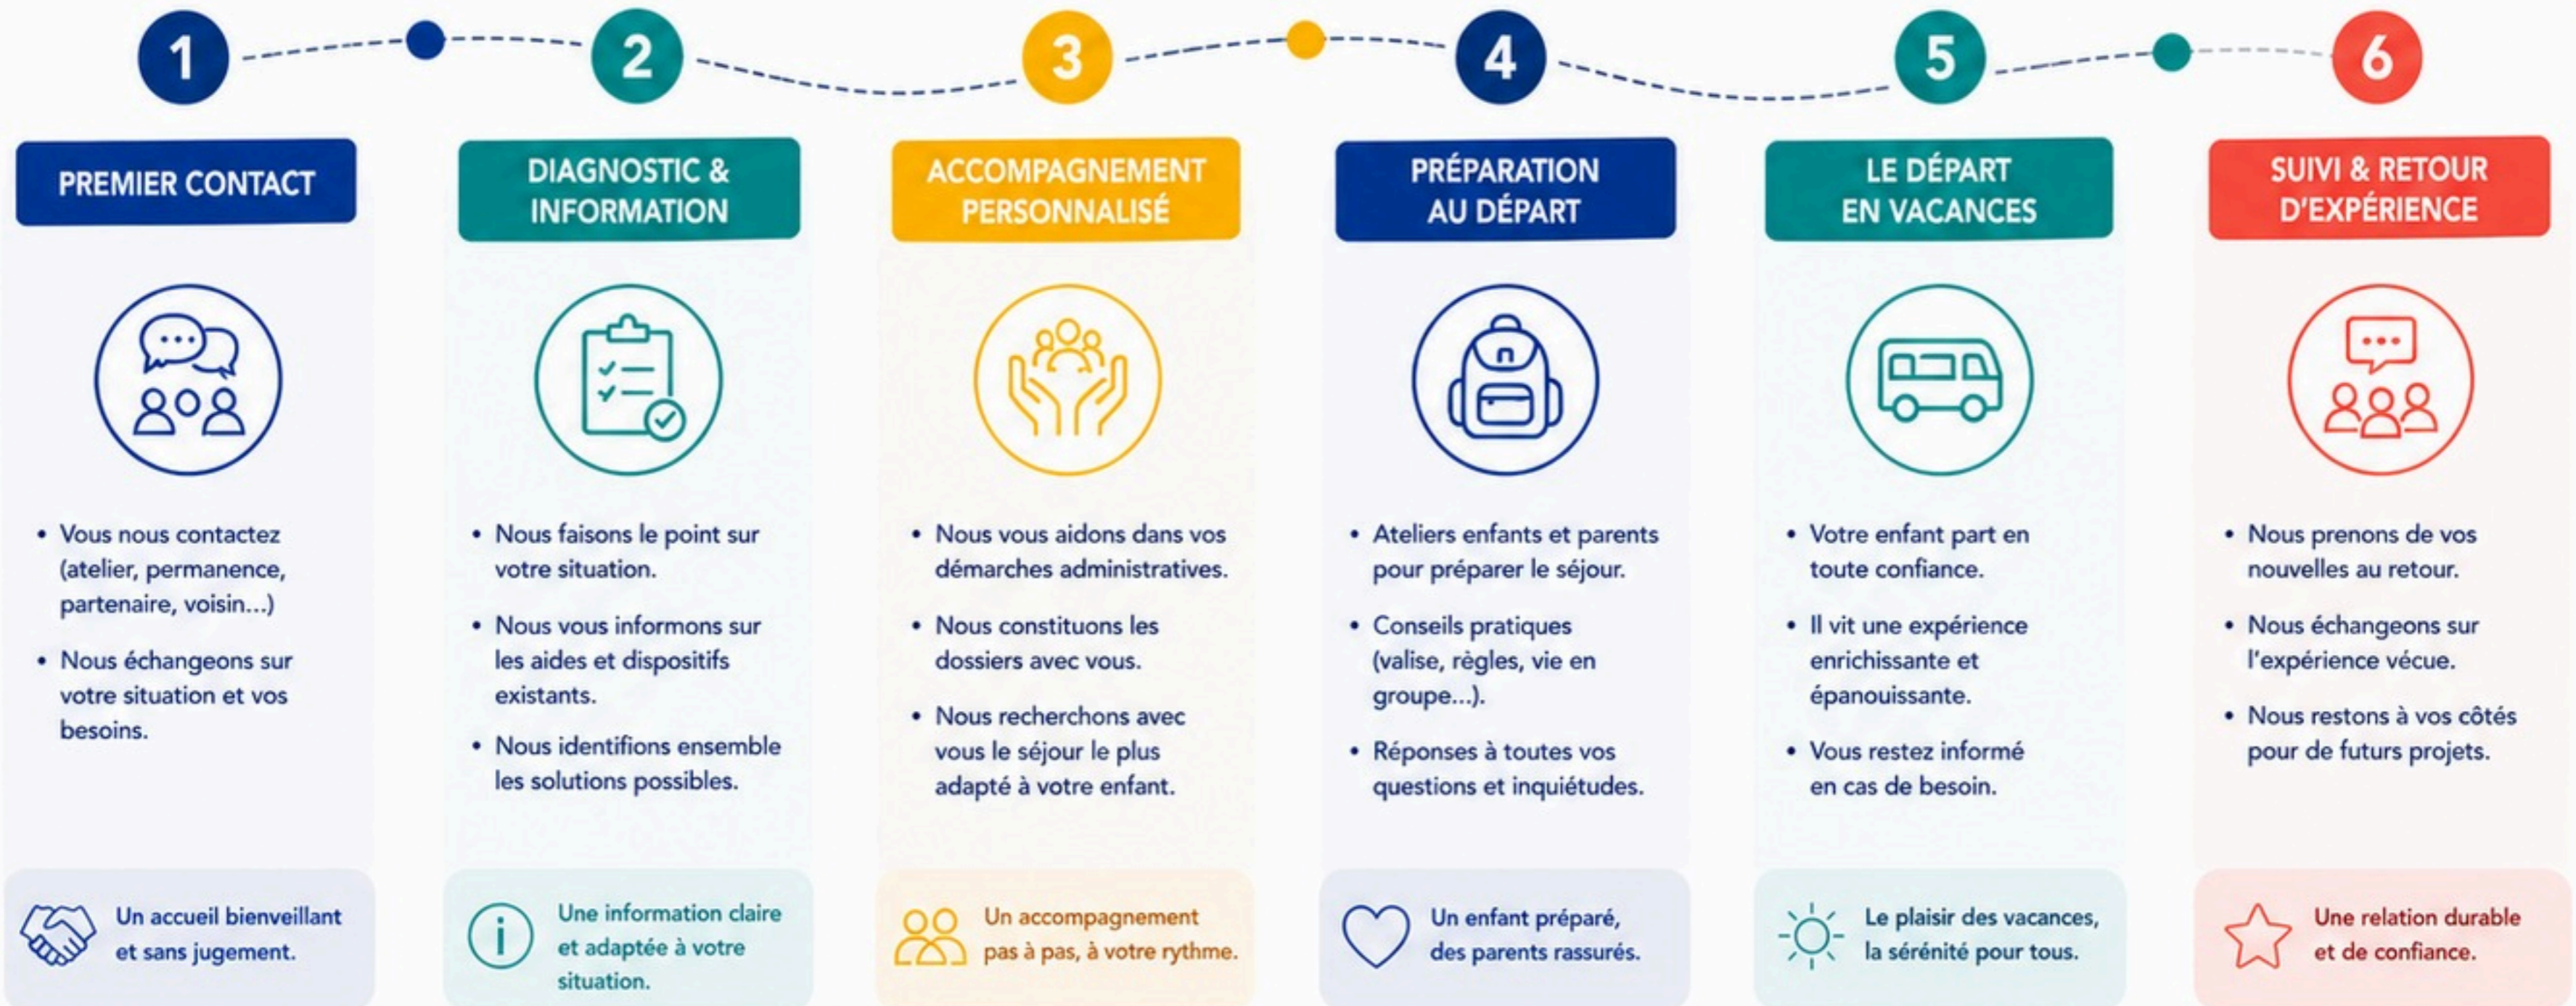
1

PREMIER CONTACT

- Vous nous contactez (atelier, permanence, partenaire, voisin...)
- Nous échangeons sur votre situation et vos besoins.

Un accueil bienveillant et sans jugement.

2

DIAGNOSTIC & INFORMATION

- Nous faisons le point sur votre situation.
- Nous vous informons sur les aides et dispositifs existants.
- Nous identifions ensemble les solutions possibles.

Une information claire et adaptée à votre situation.

3

ACCOMPAGNEMENT PERSONNALISÉ

- Nous vous aidons dans vos démarches administratives.
- Nous constituons les dossiers avec vous.
- Nous recherchons avec vous le séjour le plus adapté à votre enfant.

Un accompagnement pas à pas, à votre rythme.

4

PRÉPARATION AU DÉPART

- Ateliers enfants et parents pour préparer le séjour.
- Conseils pratiques (valise, règles, vie en groupe...).
- Réponses à toutes vos questions et inquiétudes.

Un enfant préparé, des parents rassurés.

5

LE DÉPART EN VACANCES

- Votre enfant part en toute confiance.
- Il vit une expérience enrichissante et épanouissante.
- Vous restez informé en cas de besoin.

Le plaisir des vacances, la sérénité pour tous.

6

SUIVI & RETOUR D'EXPÉRIENCE

- Nous prenons de vos nouvelles au retour.
- Nous échangeons sur l'expérience vécue.
- Nous restons à vos côtés pour de futurs projets.

Une relation durable et de confiance.